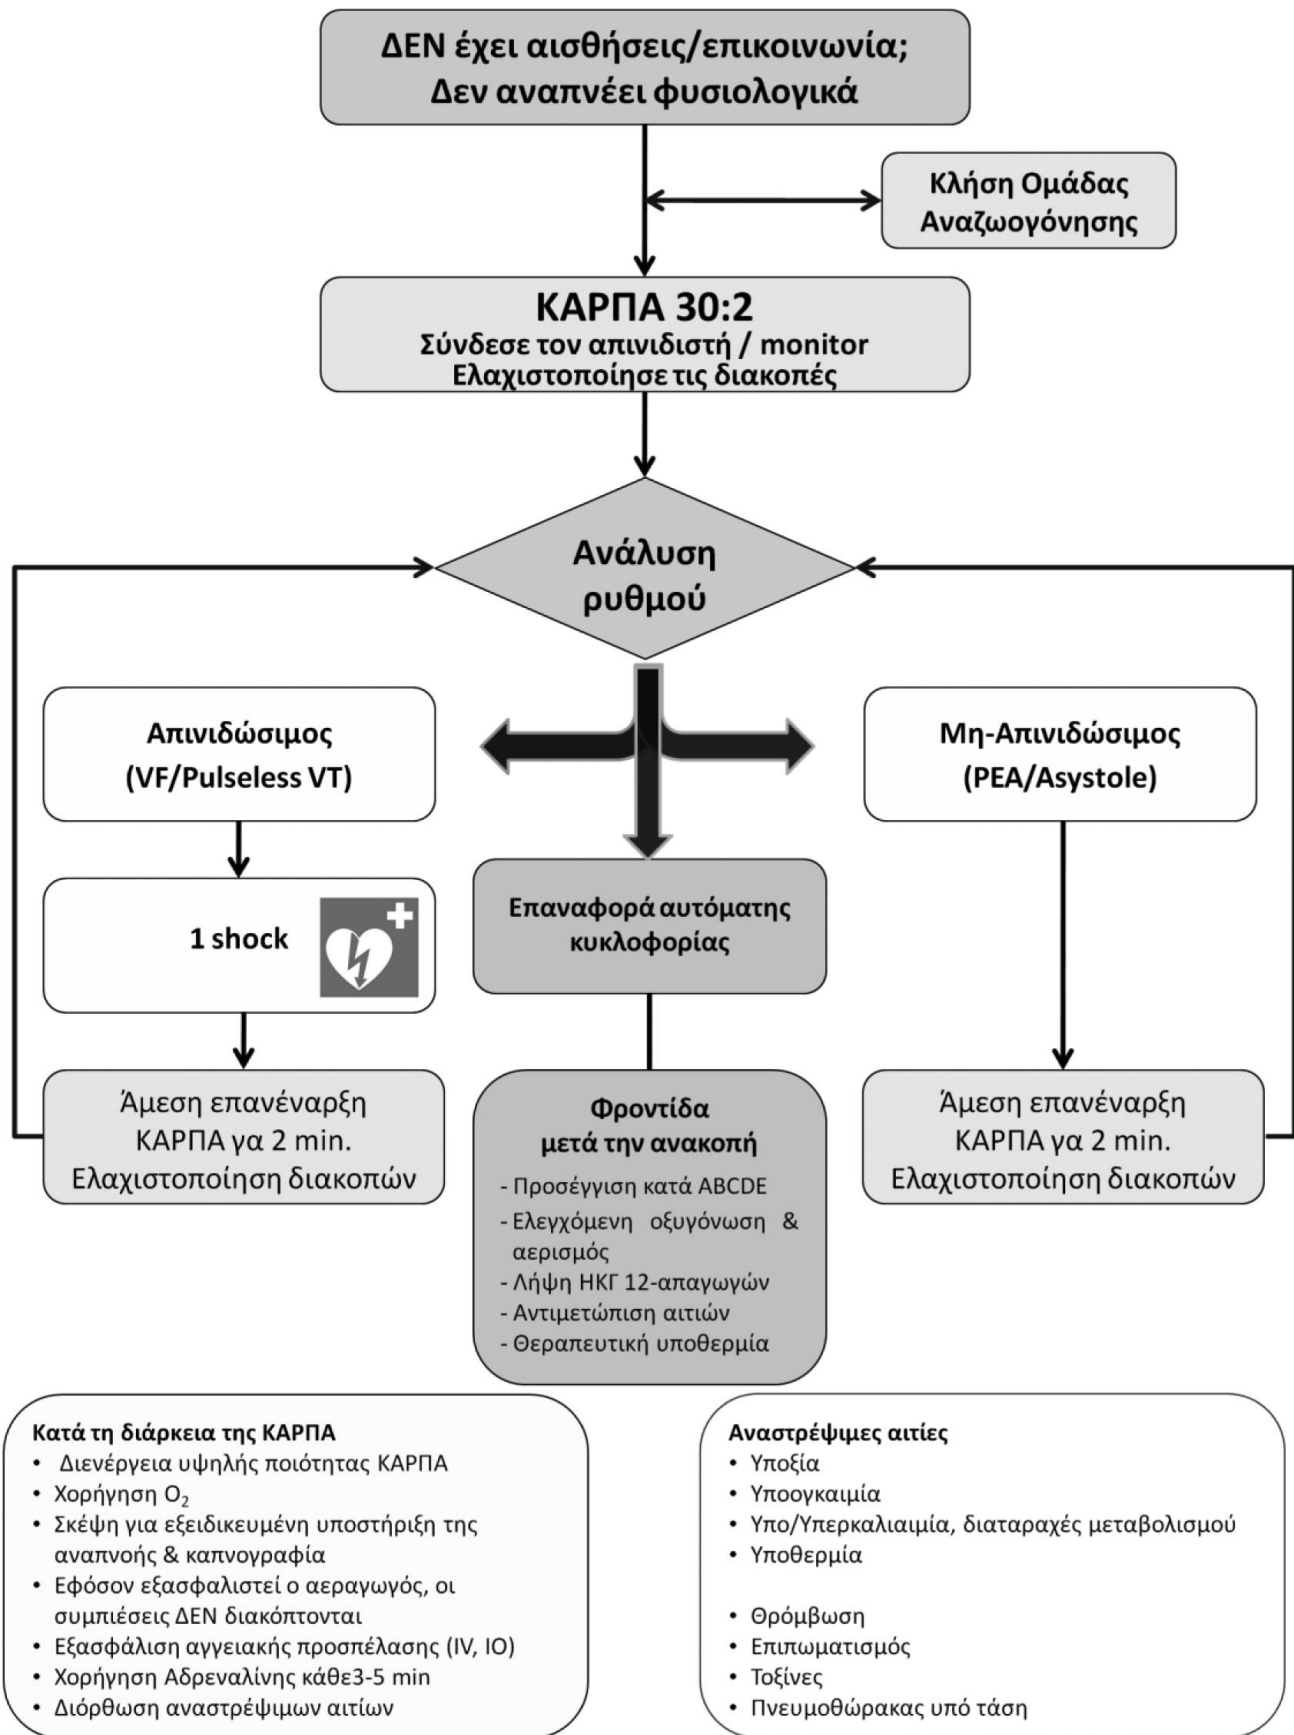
ΔΕΝ έχει αισθήσεις/επικοινωνία;
Δεν αναπνέει φυσιολογικά

Κλήση Ομάδας Αναζωογόνησης

ΚΑΡΠΑ 30:2
Σύνδεσε τον απινιδιστή / monitor
Ελαχιστοποίησε τις διακοπές

Ανάλυση ρυθμού

Απινιδώσιμος
(VF/Pulseless VT)

Μη-Απινιδώσιμος
(PEA/Asystole)

1 shock

Επαναφορά αυτόματης κυκλοφορίας

Άμεση επανέναρξη ΚΑΡΠΑ γα 2 min.
Ελαχιστοποίηση διακοπών

Φροντίδα μετά την ανακοπή
- Προσέγγιση κατά ABCDE
- Ελεγχόμενη οξυγόνωση & αερισμός
- Λήψη ΗΚΓ 12-απαγωγών
- Αντιμετώπιση αιτιών
- Θεραπευτική υποθερμία

Άμεση επανέναρξη ΚΑΡΠΑ γα 2 min.
Ελαχιστοποίηση διακοπών

Κατά τη διάρκεια της ΚΑΡΠΑ
• Διενέργεια υψηλής ποιότητας ΚΑΡΠΑ
• Χορήγηση $O_2$
• Σκέψη για εξειδικευμένη υποστήριξη της αναπνοής & καπνογραφία
• Εφόσον εξασφαλιστεί ο αεραγωγός, οι συμπιέσεις ΔΕΝ διακόπτονται
• Εξασφάλιση αγγειακής προσπέλασης (IV, IO)
• Χορήγηση Αδρεναλίνης κάθε3-5 min
• Διόρθωση αναστρέψιμων αιτίων

Αναστρέψιμες αιτίες
• Υποξία
• Υποογκαιμία
• Υπο/Υπερκαλιαιμία, διαταραχές μεταβολισμού
• Υποθερμία

• Θρόμβωση
• Επιπωματισμός
• Τοξίνες
• Πνευμοθώρακας υπό τάση